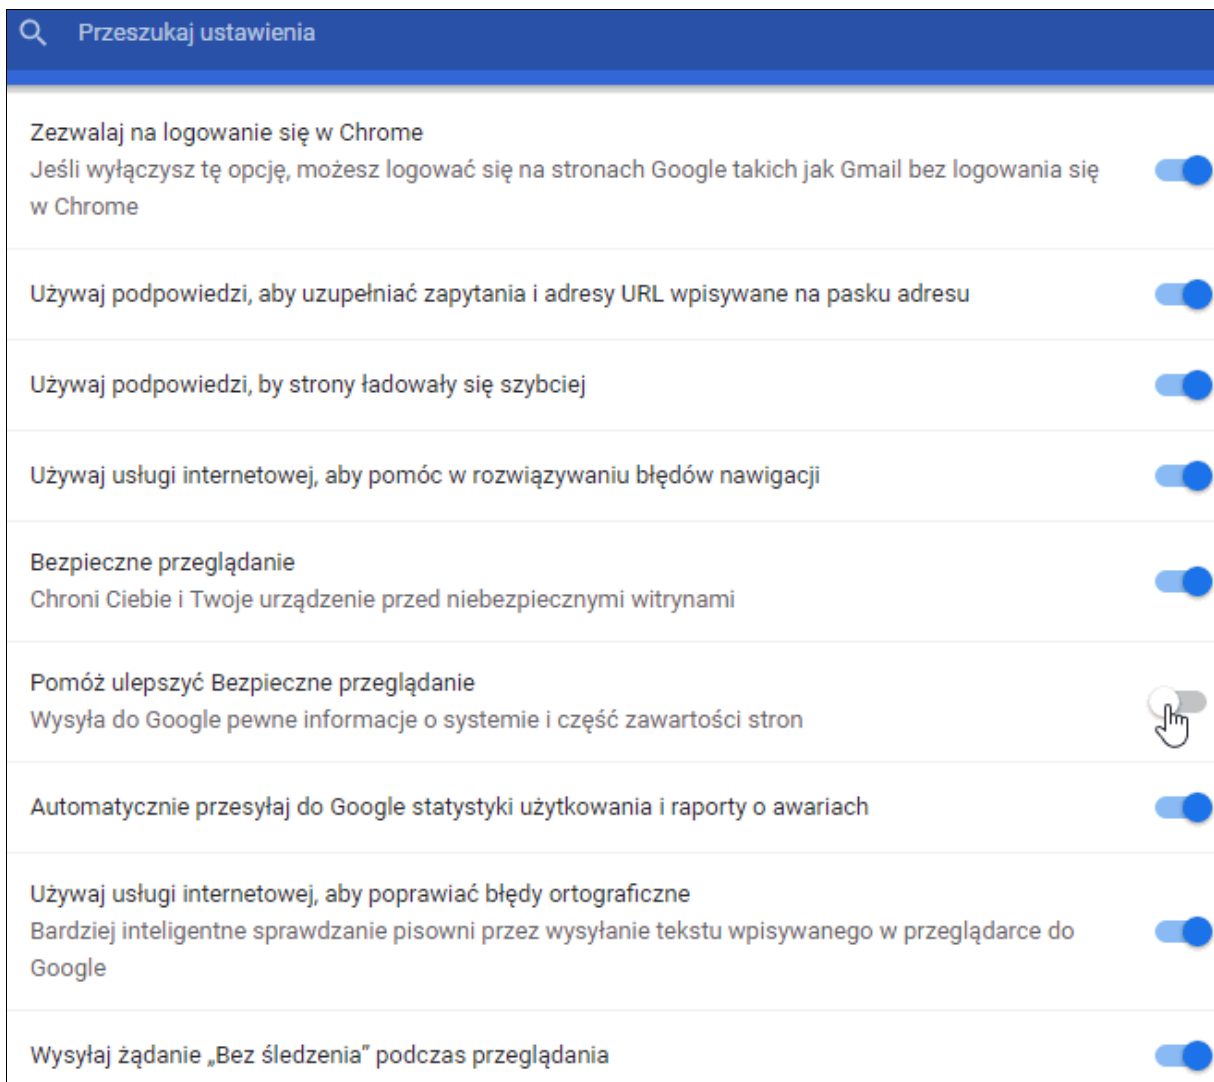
Przeszukaj ustawienia

Zezwalaj na logowanie się w Chrome
Jeśli wyłączysz tę opcję, możesz logować się na stronach Google takich jak Gmail bez logowania się w Chrome

Używaj podpowiedzi, aby uzupełniać zapytania i adresy URL wpisywane na pasku adresu

Używaj podpowiedzi, by strony ładowały się szybciej

Używaj usługi internetowej, aby pomóc w rozwiązywaniu błędów nawigacji

Bezpieczne przeglądanie
Chroni Ciebie i Twoje urządzenie przed niebezpiecznymi witrynami

Pomóż ulepszyć Bezpieczne przeglądanie
Wysyła do Google pewne informacje o systemie i część zawartości stron

Automatycznie przesyłaj do Google statystyki użytkowania i raporty o awariach

Używaj usługi internetowej, aby poprawiać błędy ortograficzne
Bardziej inteligentne sprawdzanie pisowni przez wysyłanie tekstu wpisywanego w przeglądarce do Google

Wysyłaj żądanie „Bez śledzenia" podczas przeglądania